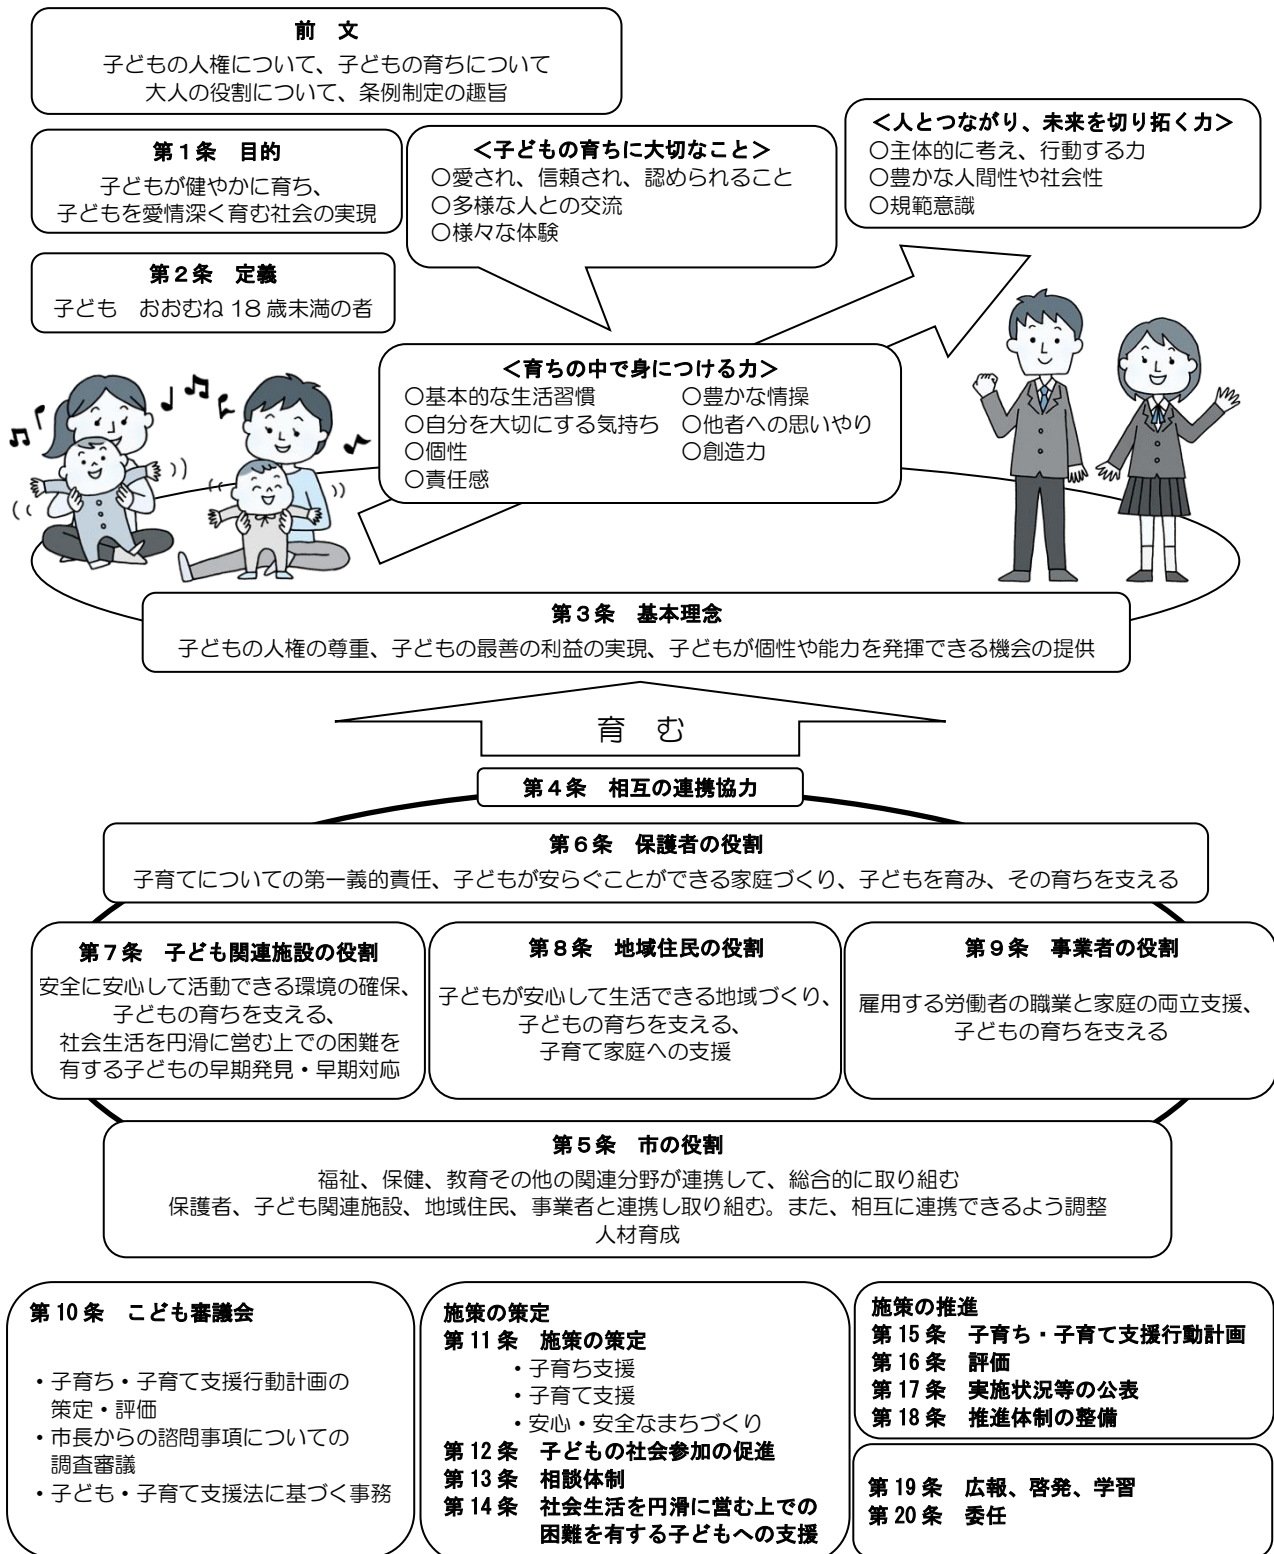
前　文
子どもの人権について、子どもの育ちについて
大人の役割について、条例制定の趣旨

第１条　目的
子どもが健やかに育ち、
子どもを愛情深く育む社会の実現

第２条　定義
子ども　おおむね 18 歳未満の者

<子どもの育ちに大切なこと>
○愛され、信頼され、認められること
○多様な人との交流
○様々な体験

<人とつながり、未来を切り拓く力>
○主体的に考え、行動する力
○豊かな人間性や社会性
○規範意識

<育ちの中で身につける力>
○基本的な生活習慣
○自分を大切にする気持ち
○個性
○責任感
○豊かな情操
○他者への思いやり
○創造力

第３条　基本理念
子どもの人権の尊重、子どもの最善の利益の実現、子どもが個性や能力を発揮できる機会の提供

育　む

第４条　相互の連携協力

第６条　保護者の役割
子育てについての第一義的責任、子どもが安らぐことができる家庭づくり、子どもを育み、その育ちを支える

第７条　子ども関連施設の役割
安全に安心して活動できる環境の確保、子どもの育ちを支える、社会生活を円滑に営む上での困難を有する子どもの早期発見・早期対応

第８条　地域住民の役割
子どもが安心して生活できる地域づくり、子どもの育ちを支える、子育て家庭への支援

第９条　事業者の役割
雇用する労働者の職業と家庭の両立支援、子どもの育ちを支える

第５条　市の役割
福祉、保健、教育その他の関連分野が連携して、総合的に取り組む
保護者、子ども関連施設、地域住民、事業者と連携し取り組む。また、相互に連携できるよう調整
人材育成

第 10 条　こども審議会
・子育ち・子育て支援行動計画の策定・評価
・市長からの諮問事項についての調査審議
・子ども・子育て支援法に基づく事務

施策の策定
第 11 条　施策の策定
・子育ち支援
・子育て支援
・安心・安全なまちづくり
第 12 条　子どもの社会参加の促進
第 13 条　相談体制
第 14 条　社会生活を円滑に営む上での困難を有する子どもへの支援

施策の推進
第 15 条　子育ち・子育て支援行動計画
第 16 条　評価
第 17 条　実施状況等の公表
第 18 条　推進体制の整備

第 19 条　広報、啓発、学習
第 20 条　委任